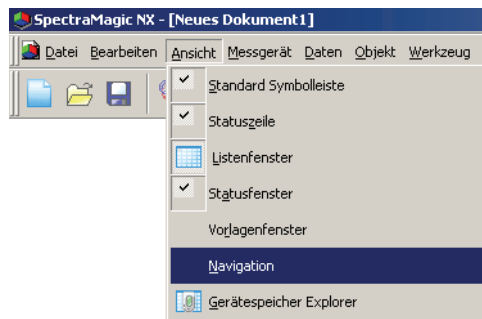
SpectraMagic NX - [Neues Dokument1]

Datei Bearbeiten Ansicht Messgerät Daten Objekt Werkzeug

Standard Symbolleiste
Statuszeile
Listenfenster
Statusfenster
Vorlagenfenster
Navigation
Gerätespeicher Explorer